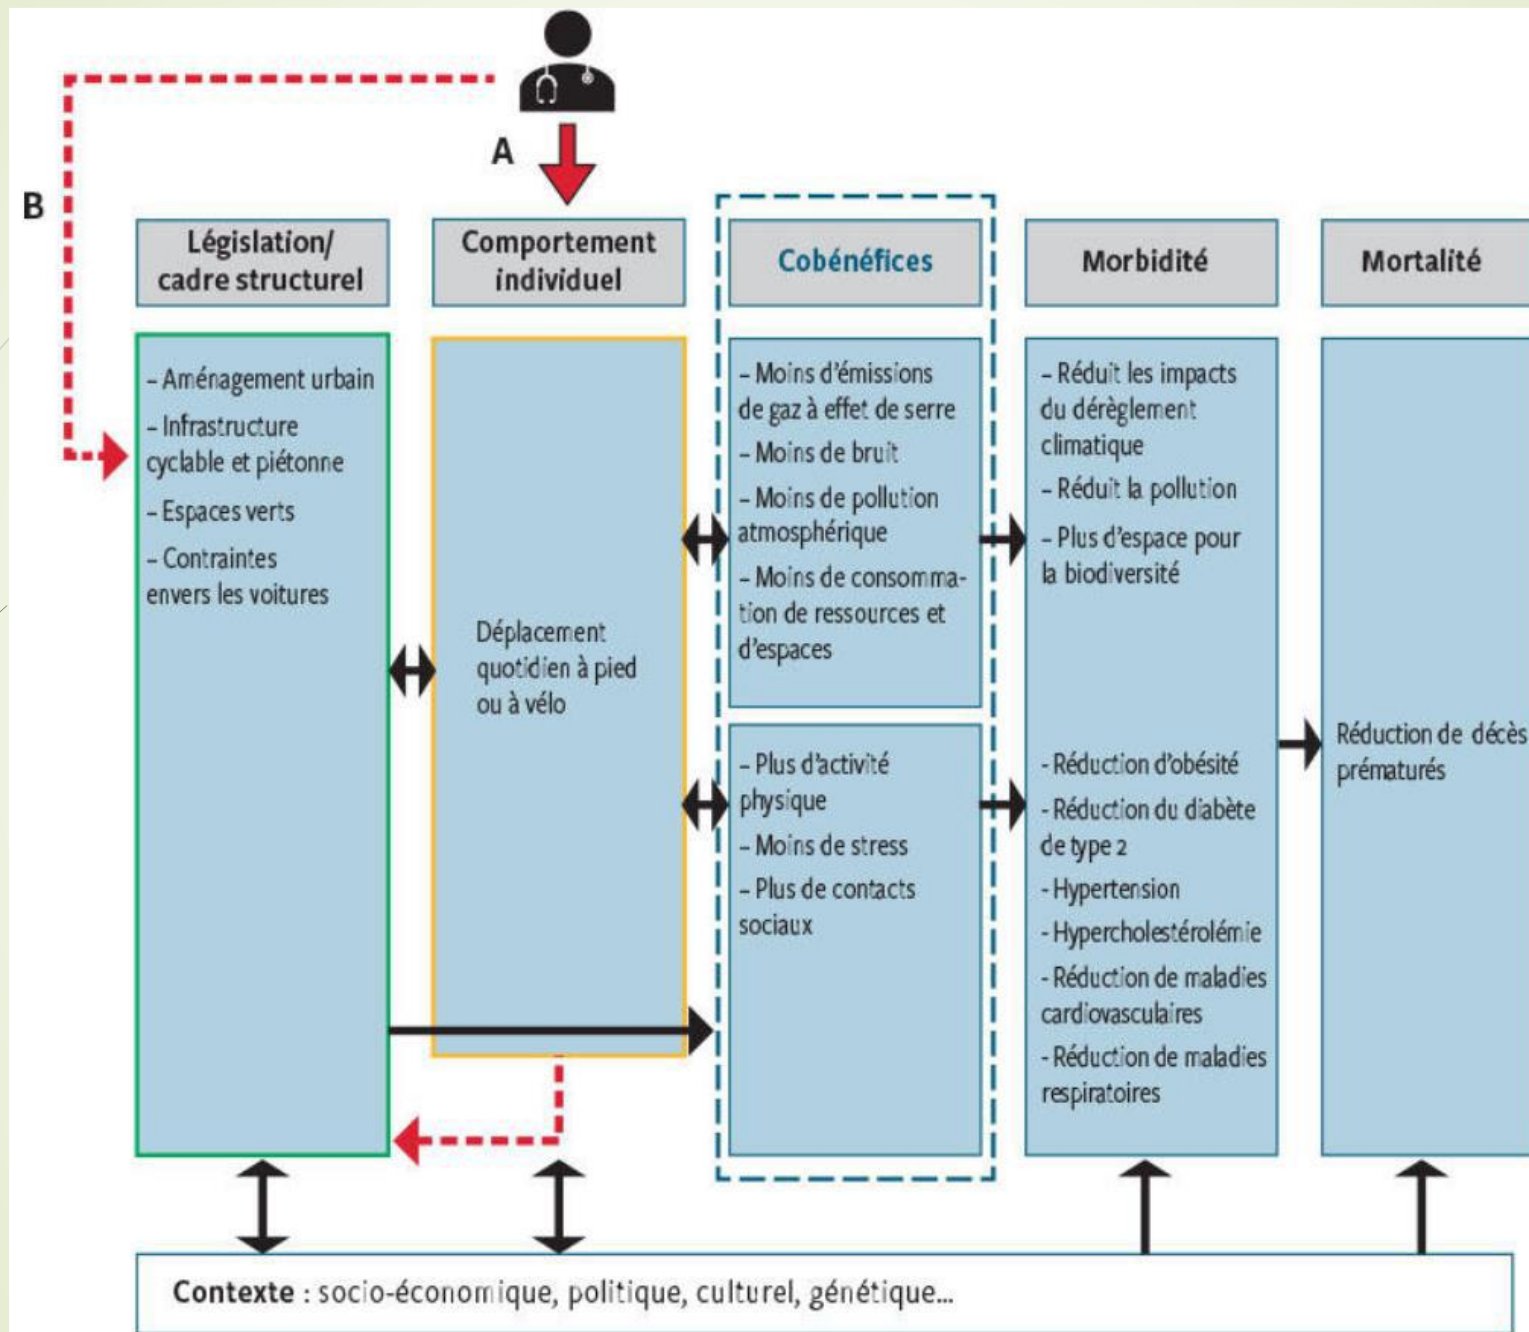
A

B

Législation/ cadre structurel

Comportement individuel

Cobénéfices

Morbidité

Mortalité

- Aménagement urbain
- Infrastructure cyclable et piétonne
- Espaces verts
- Contraintes envers les voitures

Déplacement quotidien à pied ou à vélo

- Moins d'émissions de gaz à effet de serre
- Moins de bruit
- Moins de pollution atmosphérique
- Moins de consommation de ressources et d'espaces

- Plus d'activité physique
- Moins de stress
- Plus de contacts sociaux

- Réduit les impacts du dérèglement climatique
- Réduit la pollution
- Plus d'espace pour la biodiversité

- Réduction d'obésité
- Réduction du diabète de type 2
- Hypertension
- Hypercholestérolémie
- Réduction de maladies cardiovasculaires
- Réduction de maladies respiratoires

Réduction de décès prématurés

Contexte : socio-économique, politique, culturel, génétique...